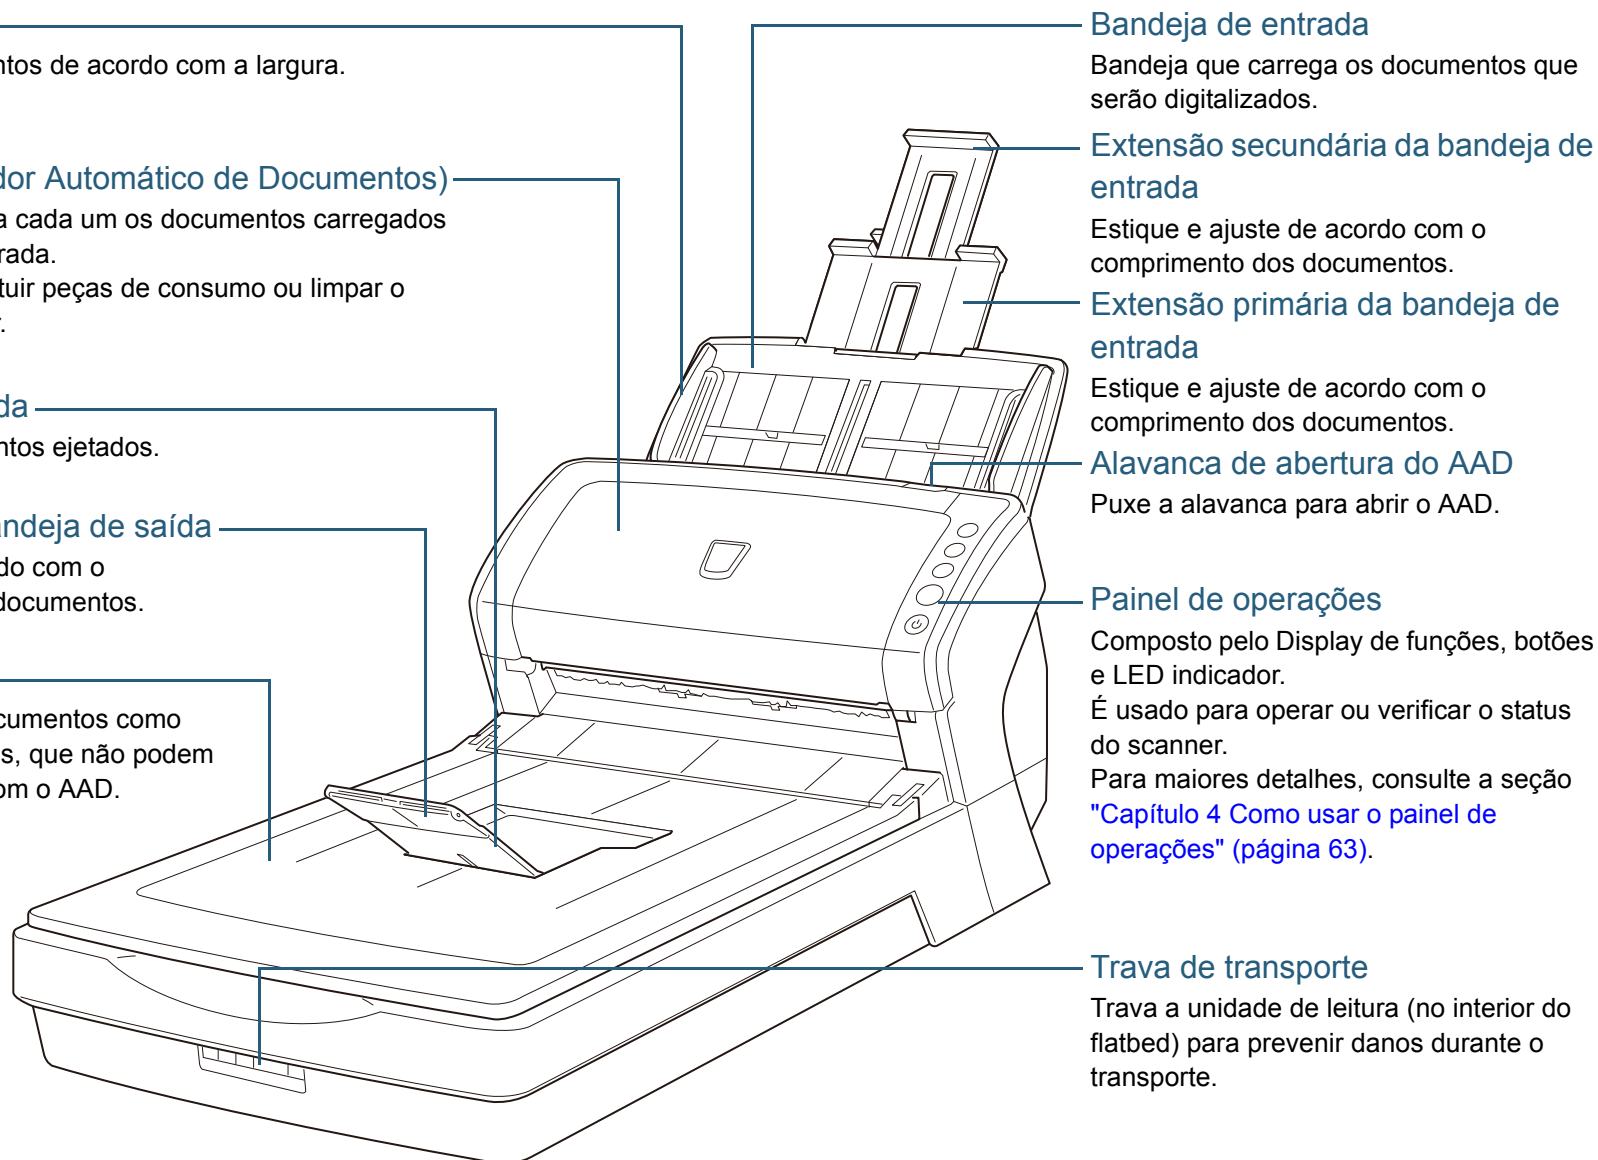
ntos de acordo com a largura.

dor Automático de Documentos)
a cada um os documentos carregados
rada.
tuir peças de consumo ou limpar o
.

da
ntos ejetados.

andeja de saída
do com o
documentos.

cumentos como
s, que não podem
om o AAD.

Bandeja de entrada
Bandeja que carrega os documentos que serão digitalizados.

Extensão secundária da bandeja de entrada
Estique e ajuste de acordo com o comprimento dos documentos.

Extensão primária da bandeja de entrada
Estique e ajuste de acordo com o comprimento dos documentos.

Alavanca de abertura do AAD
Puxe a alavanca para abrir o AAD.

Painel de operações
Composto pelo Display de funções, botões e LED indicador.
É usado para operar ou verificar o status do scanner.
Para maiores detalhes, consulte a seção "Capítulo 4 Como usar o painel de operações" (página 63).

Trava de transporte
Trava a unidade de leitura (no interior do flatbed) para prevenir danos durante o transporte.